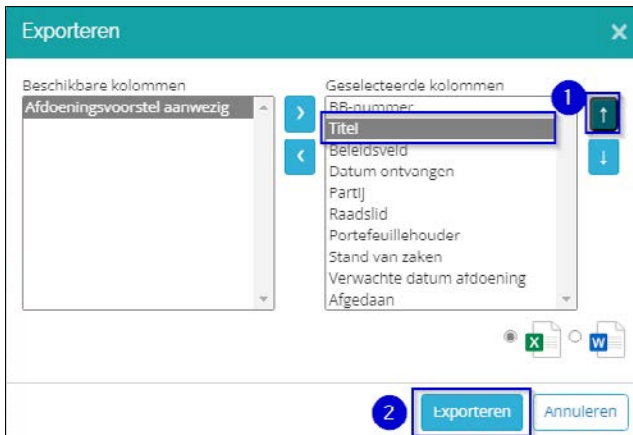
Exporteren ×

Beschikbare kolommen
Afdoeningsvoorstel aanwezig

Geselecteerde kolommen
BB-nummer
Titel
Beleidsveld
Datum ontvangen
Partij
Raadslid
Portefeuillehouder
Stand van zaken
Verwachte datum afdoening
Afgedaan

1

2

Exporteren Annuleren